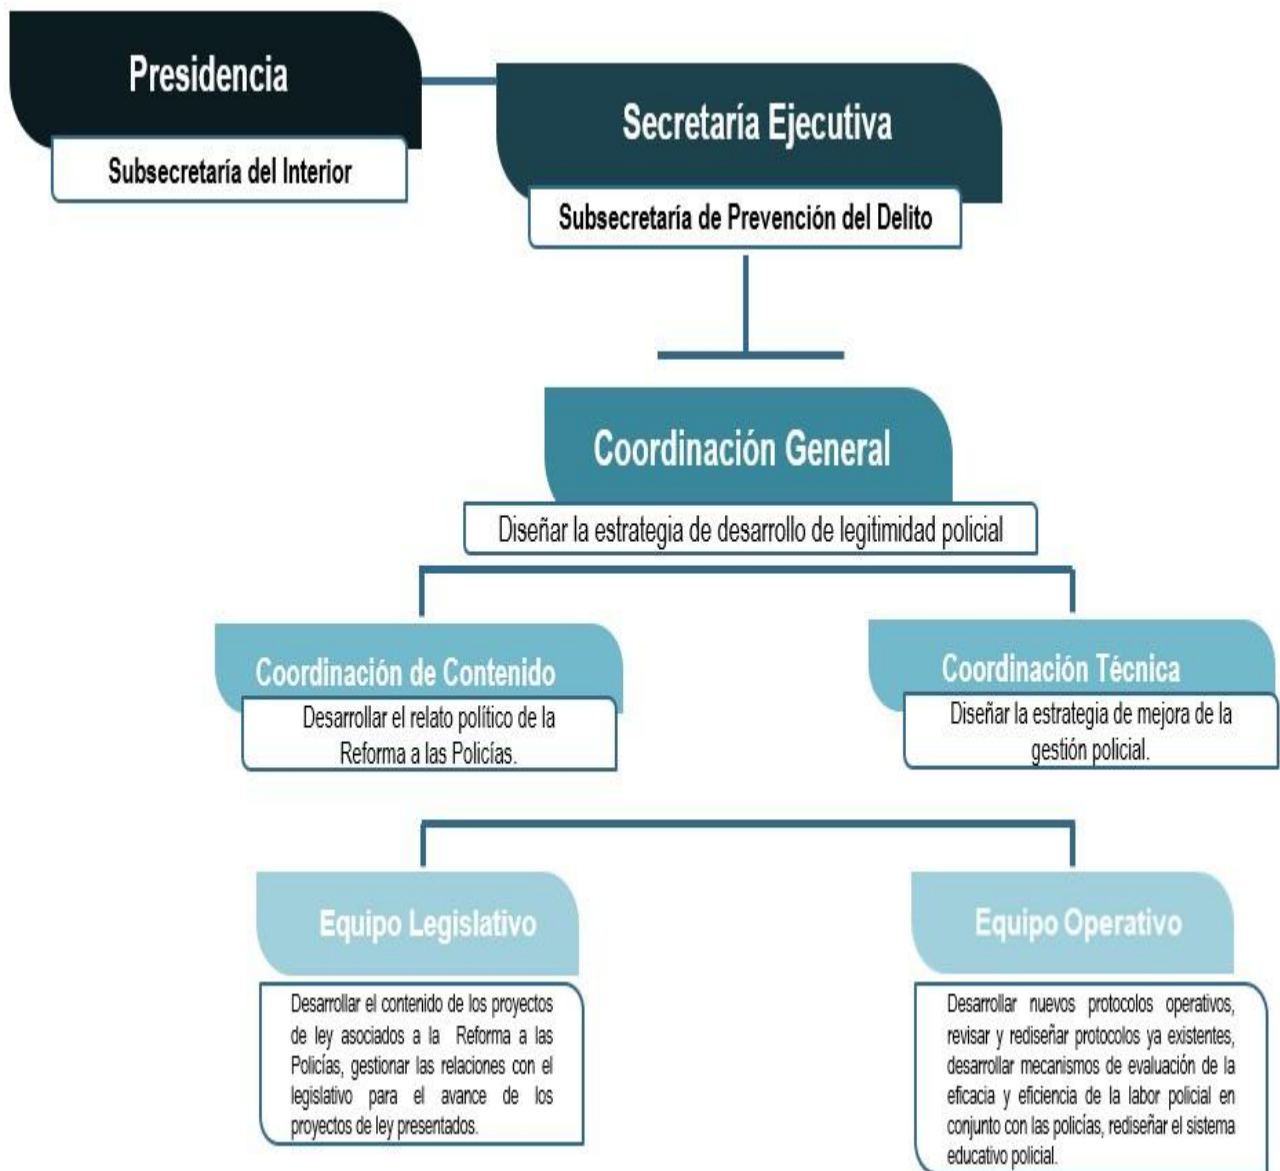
Presidencia

Subsecretaría del Interior

Secretaría Ejecutiva

Subsecretaría de Prevención del Delito

Coordinación General

Diseñar la estrategia de desarrollo de legitimidad policial

Coordinación de Contenido

Desarrollar el relato político de la Reforma a las Policías.

Coordinación Técnica

Diseñar la estrategia de mejora de la gestión policial.

Equipo Legislativo

Desarrollar el contenido de los proyectos de ley asociados a la Reforma a las Policías, gestionar las relaciones con el legislativo para el avance de los proyectos de ley presentados.

Equipo Operativo

Desarrollar nuevos protocolos operativos, revisar y rediseñar protocolos ya existentes, desarrollar mecanismos de evaluación de la eficacia y eficiencia de la labor policial en conjunto con las policías, rediseñar el sistema educativo policial.